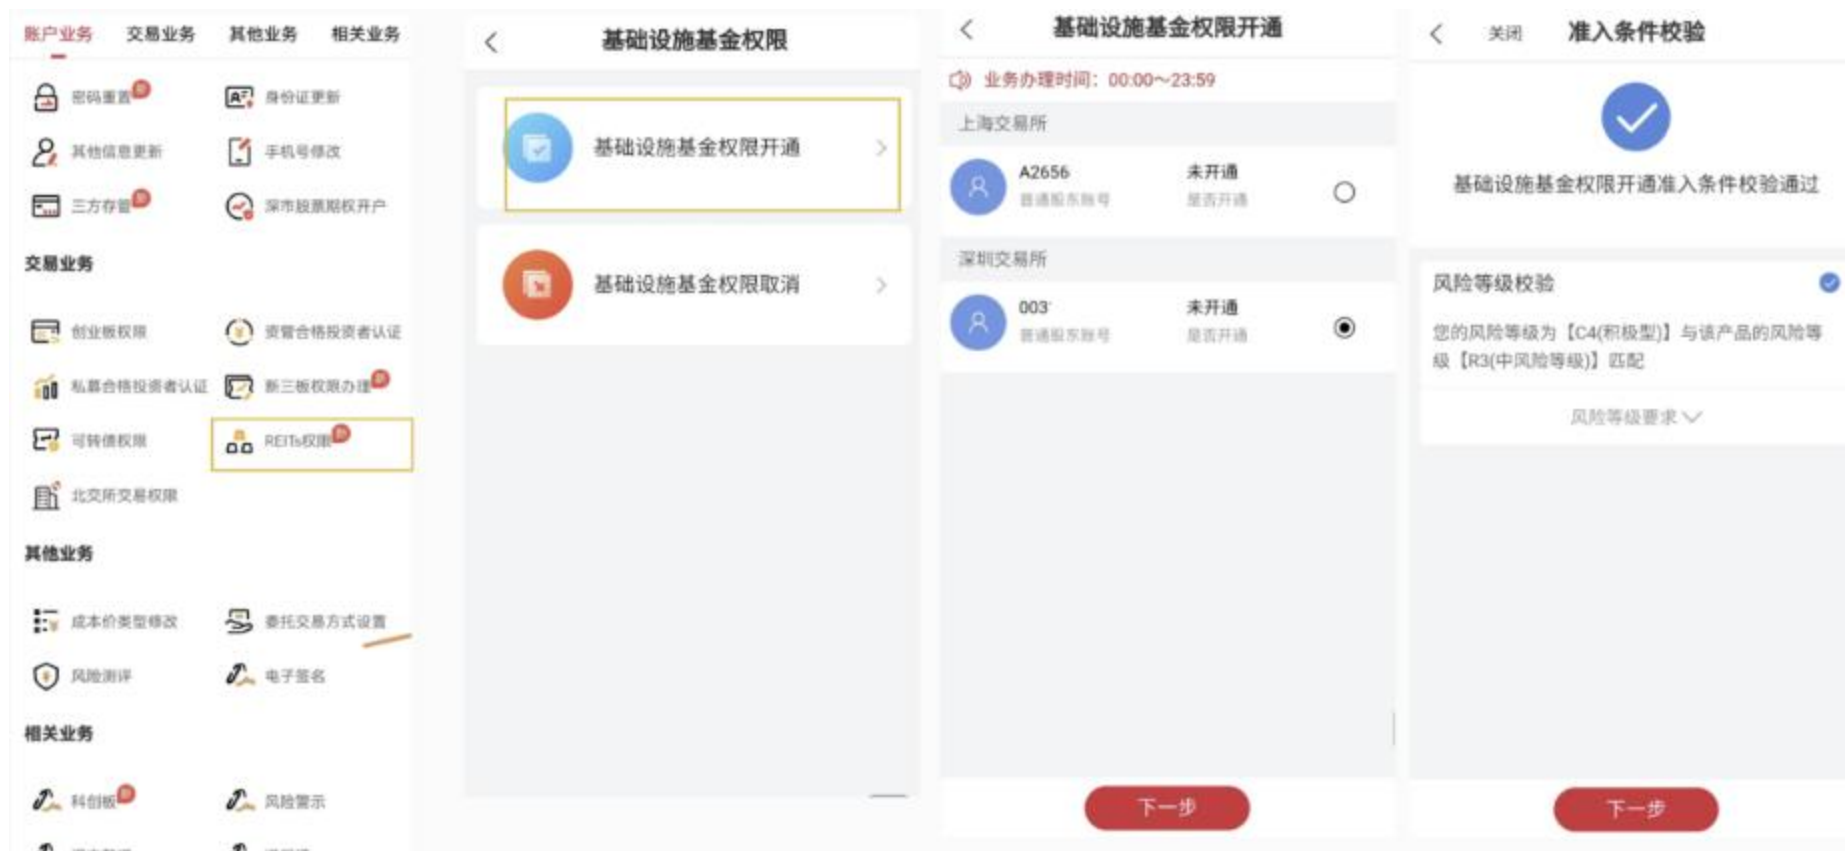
账户业务 交易业务 其他业务 相关业务

密码重置
身份证更新
其他信息更新
手机号修改
三方存管
深市股票期权开户

交易业务

创业板权限
资管合格投资者认证
私募合格投资者认证
新三板权限办理
可转债权限
REITs权限
北交所交易权限

其他业务

成本价类型修改
委托交易方式设置
风险测评
电子签名

相关业务

科创板
风险警示

基础设施基金权限

基础设施基金权限开通

基础设施基金权限取消

基础设施基金权限开通

业务办理时间：00:00~23:59

上海交易所

A2656
普通股东账号
未开通
是否开通

深圳交易所

003
普通股东账号
未开通
是否开通

下一步

关闭 准入条件校验

基础设施基金权限开通准入条件校验通过

风险等级校验

您的风险等级为【C4(积极型)】与该产品的风险等级【R3(中风险等级)】匹配

风险等级要求

下一步